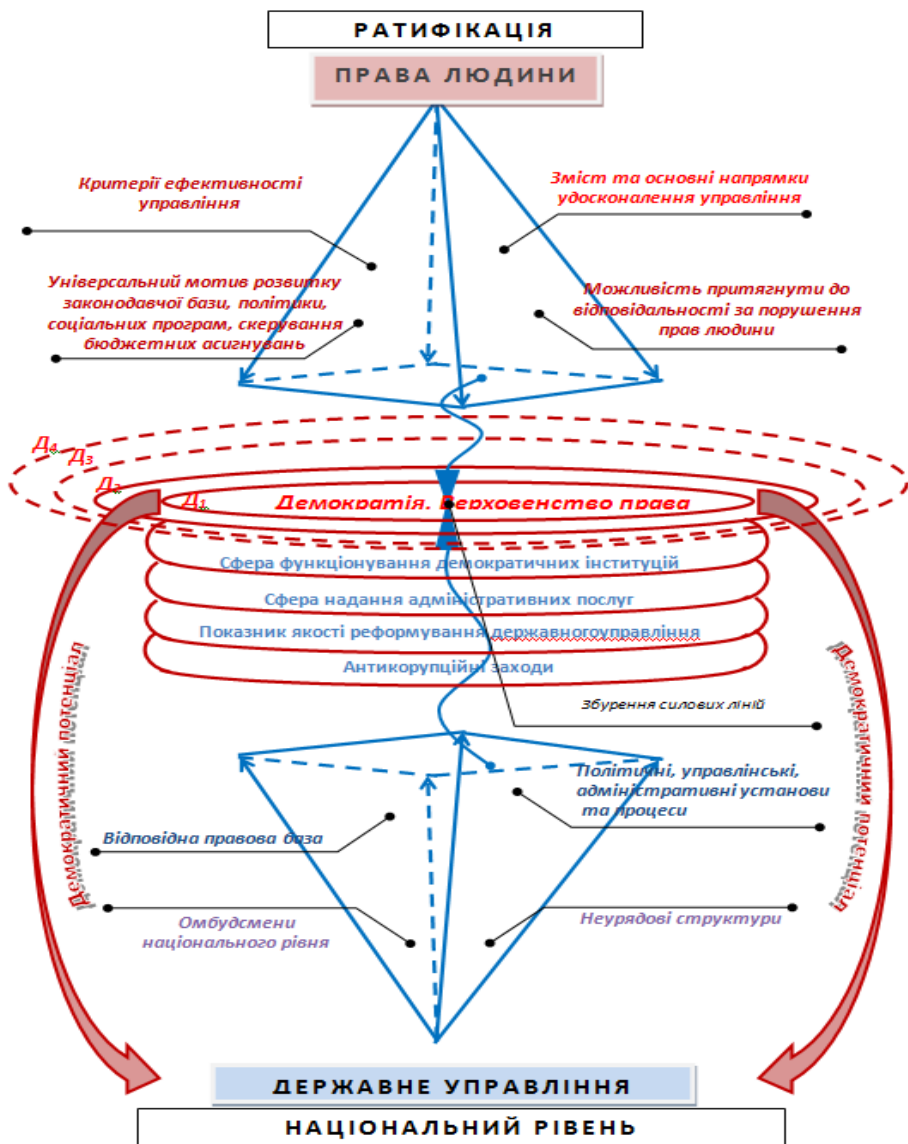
РАТИФІКАЦІЯ

ПРАВА ЛЮДИНИ

Критерії ефективності управління

Зміст та основні напрямки удосконалення управління

Універсальний мотив розвитку законодавчої бази, політики, соціальних програм, скерування бюджетних асигнувань

Можливість притягнути до відповідальності за порушення прав людини

$Д_4$

$Д_3$

$Д_2$

$Д_1$

Демократія. Верховенство права

Сфера функціонування демократичних інституцій

Сфера надання адміністративних послуг

Показник якості реформування державногоуправління

Антикорупційні заходи

Демократичний потенціал

Демократичний потенціал

Збурення силових ліній

Політичні, управлінські, адміністративні установи та процеси

Відповідна правова база

Омбудсмени національного рівня

Неурядові структури

ДЕРЖАВНЕ УПРАВЛІННЯ

НАЦІОНАЛЬНИЙ РІВЕНЬ